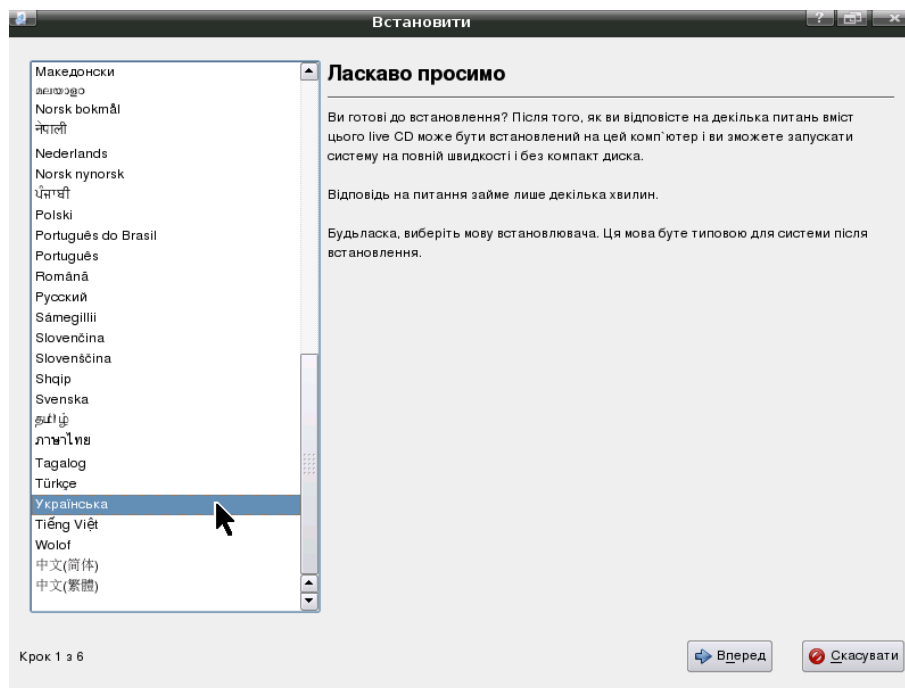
Встановити

Македонски
മലയാളം
Norsk bokmål
नेपाली
Nederlands
Norsk nynorsk
ਪੰਜਾਬੀ
Polski
Português do Brasil
Português
Română
Русский
Sámegillii
Slovenčina
Slovenščina
Shqip
Svenska
தமிழ்
ภาษาไทย
Tagalog
Türkçe
Українська
Tiếng Việt
Wolof
中文(简体)
中文(繁體)

Ласкаво просимо

Ви готові до встановлення? Після того, як ви відповісте на декілька питань вміст цього live CD може бути встановлений на цей комп`ютер і ви зможете запускати систему на повній швидкості і без компакт диска.

Відповідь на питання займе лише декілька хвилин.

Будьласка, виберіть мову встановлювача. Ця мова буте типовою для системи після встановлення.

Крок 1 з 6

Вперед

Скасувати